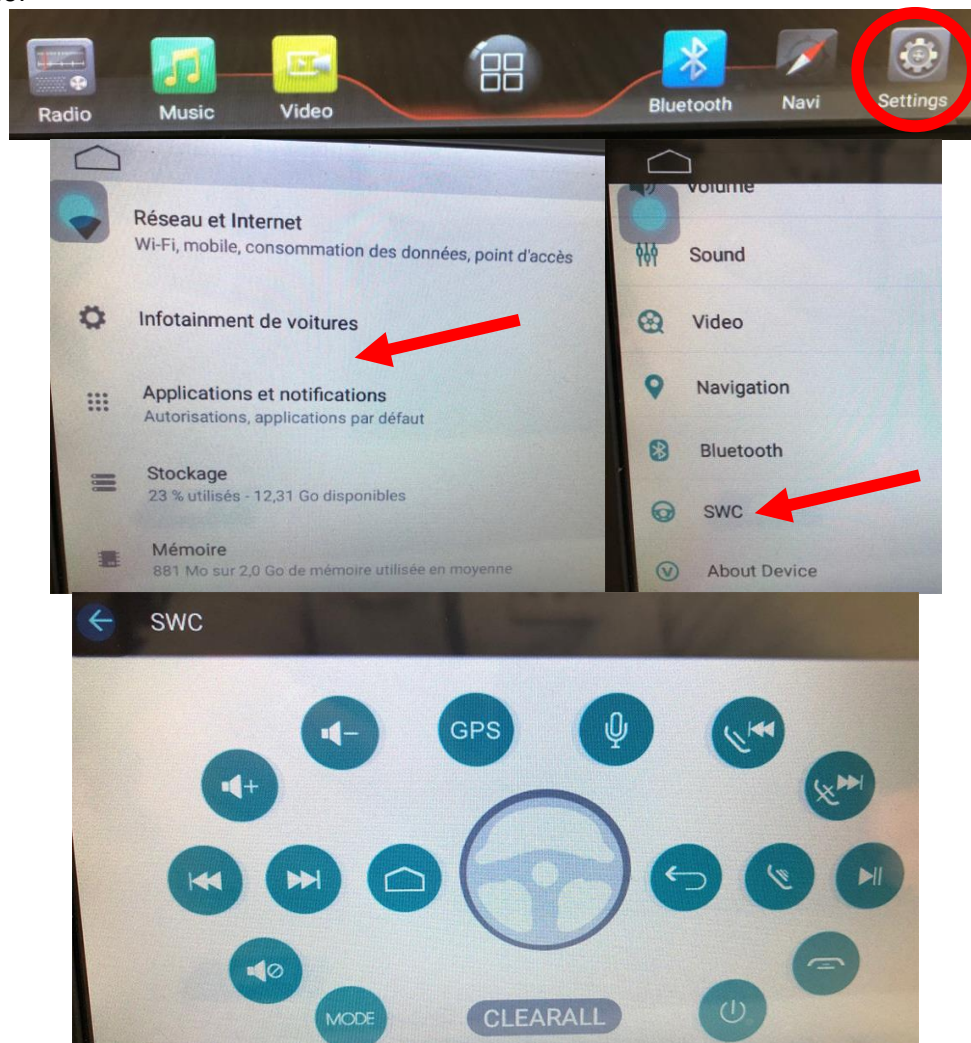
Radio
Music
Video
Bluetooth
Navi
Settings

Réseau et Internet
Wi-Fi, mobile, consommation des données, point d'accès

Infotainment de voitures

Applications et notifications
Autorisations, applications par défaut

Stockage
23 % utilisés - 12,31 Go disponibles

Mémoire
881 Mo sur 2,0 Go de mémoire utilisée en moyenne

Volume
Sound
Video
Navigation
Bluetooth
SWC
About Device

SWC

GPS
MODE
CLEARALL